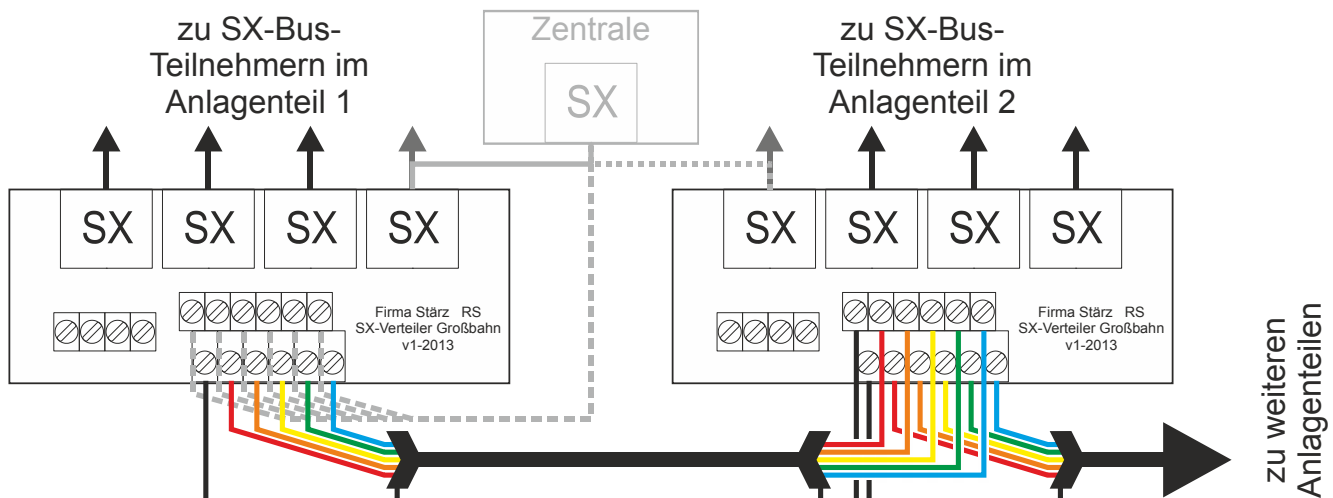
zu SX-Bus-Teilnehmern im Anlagenteil 1

Zentrale

SX

zu SX-Bus-Teilnehmern im Anlagenteil 2

SX SX SX SX

Firma Stärz RS
SX-Verteiler Großbahn
v1-2013

SX SX SX SX

Firma Stärz RS
SX-Verteiler Großbahn
v1-2013

zu weiteren Anlagenteilen